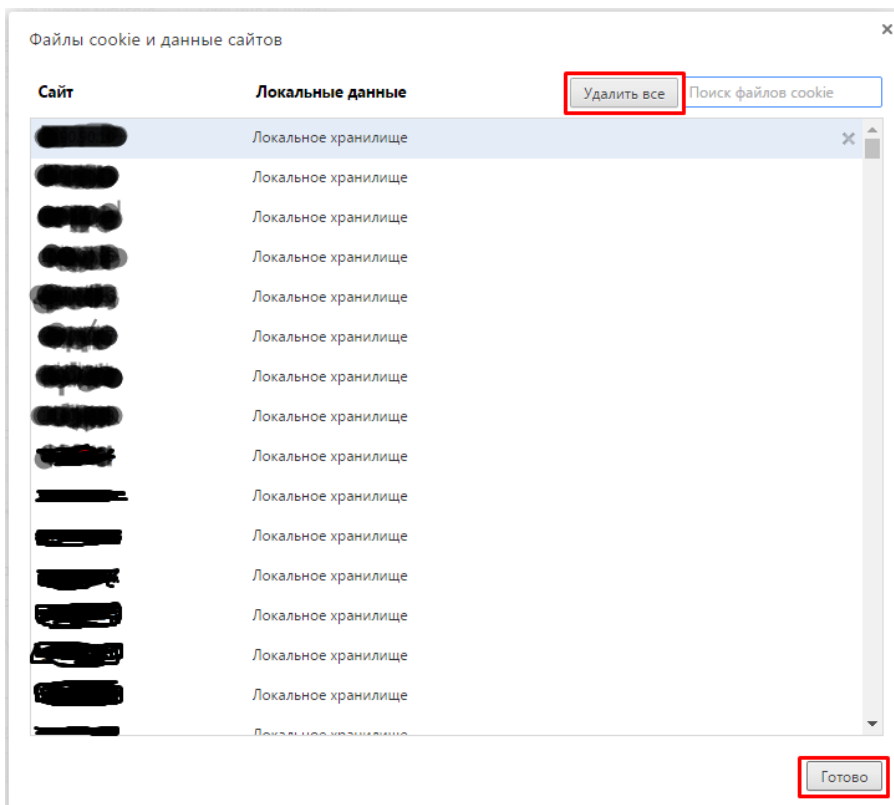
Файлы cookie и данные сайтов

×

| Сайт | Локальные данные |
|---|---|
| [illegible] | Локальное хранилище |
| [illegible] | Локальное хранилище |
| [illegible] | Локальное хранилище |
| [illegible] | Локальное хранилище |
| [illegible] | Локальное хранилище |
| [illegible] | Локальное хранилище |
| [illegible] | Локальное хранилище |
| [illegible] | Локальное хранилище |
| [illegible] | Локальное хранилище |
| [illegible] | Локальное хранилище |
| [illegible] | Локальное хранилище |
| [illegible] | Локальное хранилище |
| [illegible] | Локальное хранилище |
| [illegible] | Локальное хранилище |
| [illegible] | Локальное хранилище |
| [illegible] | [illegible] |

Удалить все

Поиск файлов cookie

×

Готово